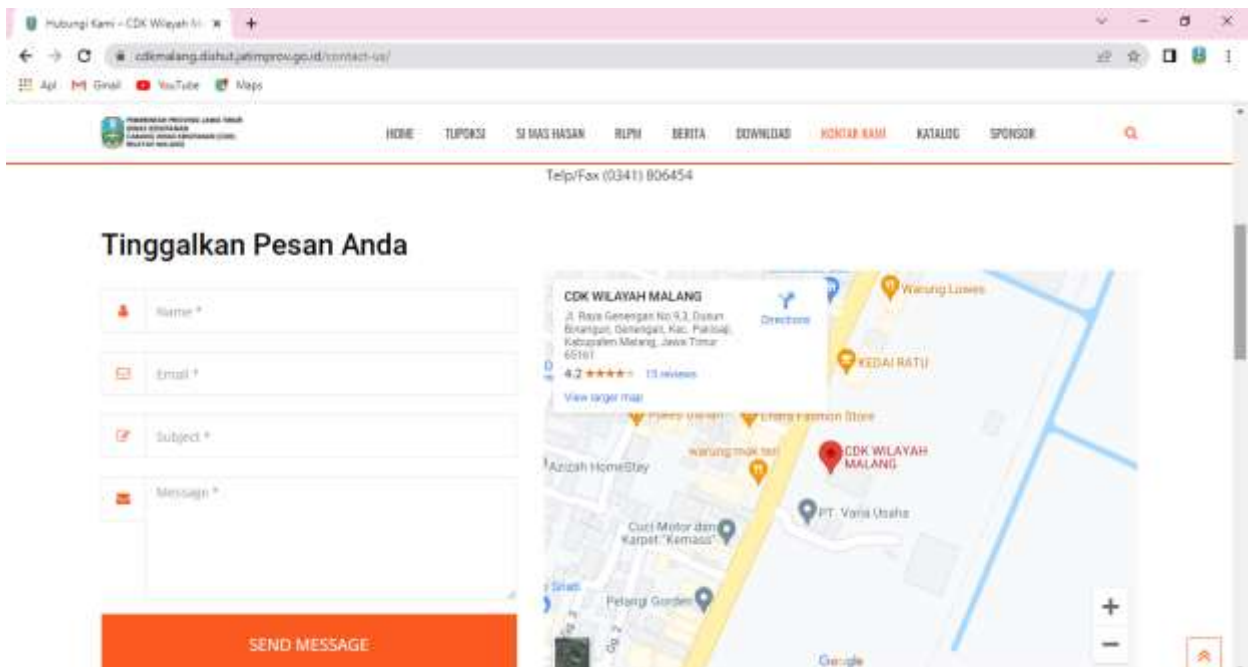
Hubungi Kami – CDK Wilayah M... ×
cdkmalang.dishut.jatimprov.go.id/contact-us/
Apl Gmail YouTube Maps

HOME TUPOKSI SI MAS HASAN RLPH BERITA DOWNLOAD KONTAK KAMI KATALOG SPONSOR

Telp/Fax (0341) 806454

Tinggalkan Pesan Anda

Name *

Email *

Subject *

Message *

SEND MESSAGE

CDK WILAYAH MALANG
Jl. Raya Genengan No.9.3, Dusun Binangun, Genengan, Kec. Pakisaji, Kabupaten Malang, Jawa Timur 65161
4.2 ★★★★ 15 reviews
View larger map
Directions

Warung Lowes
KEDAI RATU
Fashion Store
CDK WILAYAH MALANG
warung mak tari
Azizah HomeStay
PT. Varia Usaha
Cuci Motor dan Karpet "Kemass"
Pelangi Garden
Google
+
−